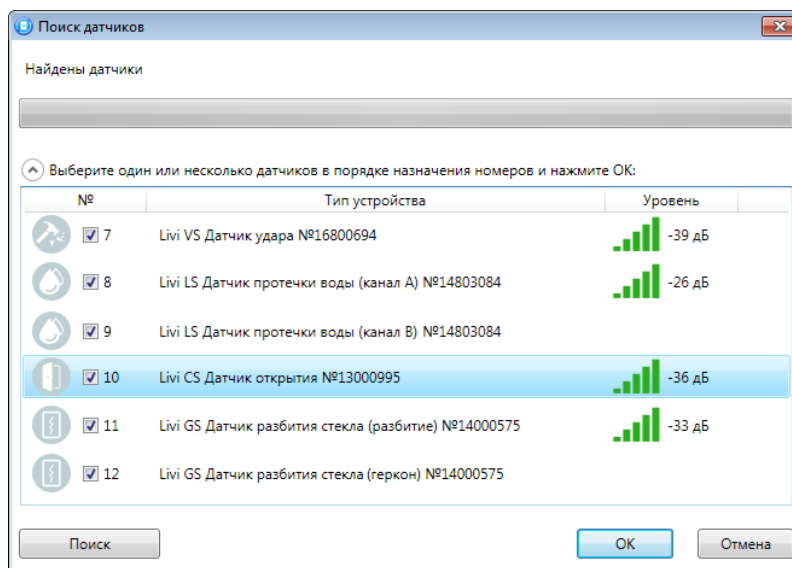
Поиск датчиков

Найдены датчики

Выберите один или несколько датчиков в порядке назначения номеров и нажмите ОК:

| № | Тип устройства | Уровень |
|---|---|---|
| 7 | Livi VS Датчик удара №16800694 | -39 дБ |
| 8 | Livi LS Датчик протечки воды (канал А) №14803084 | -26 дБ |
| 9 | Livi LS Датчик протечки воды (канал В) №14803084 | |
| 10 | Livi CS Датчик открытия №13000995 | -36 дБ |
| 11 | Livi GS Датчик разбития стекла (разбитие) №14000575 | -33 дБ |
| 12 | Livi GS Датчик разбития стекла (геркон) №14000575 | |

Поиск

ОК

Отмена